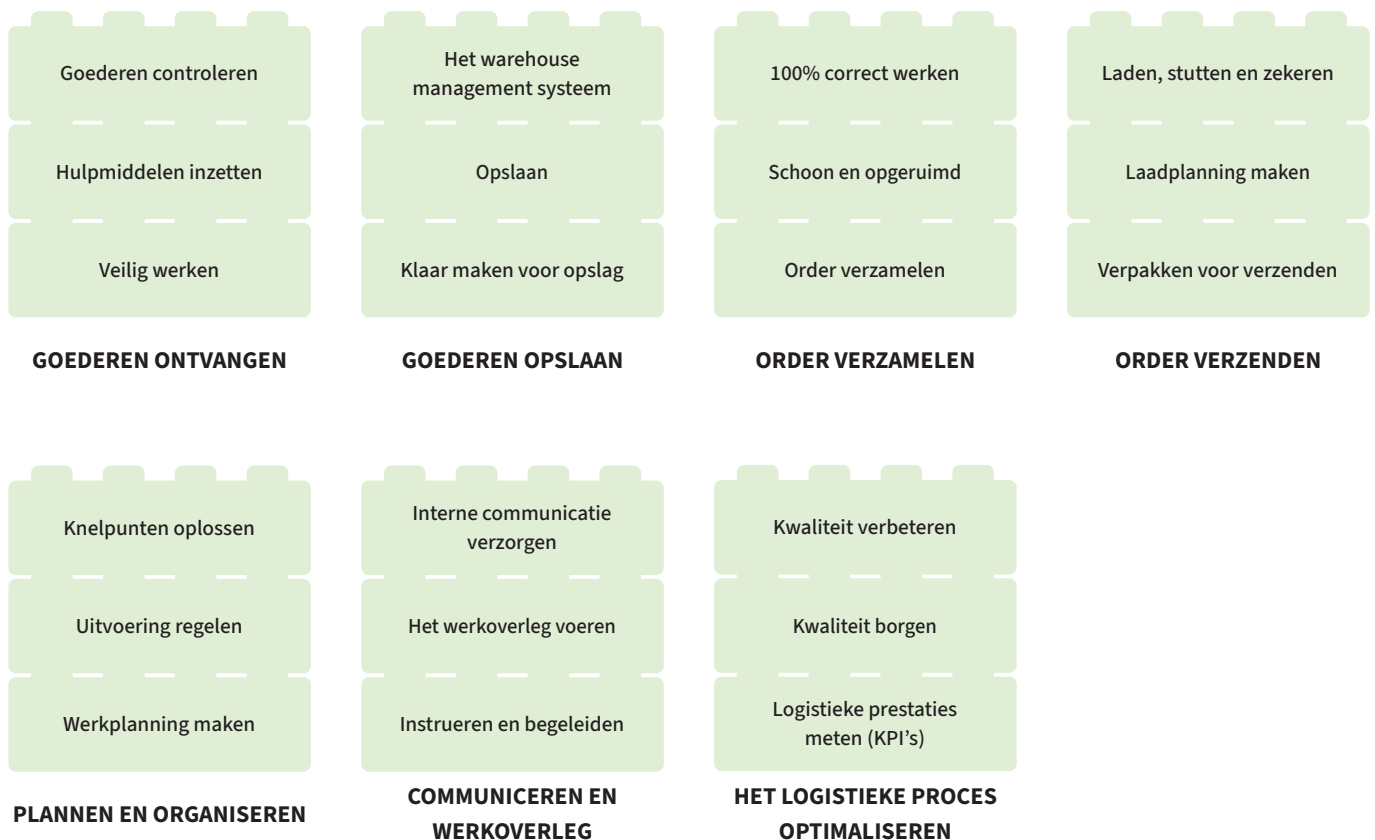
Goederen controleren

Hulpmiddelen inzetten

Veilig werken

GOEDEREN ONTVANGEN

Het warehouse management systeem

Opslaan

Klaar maken voor opslag

GOEDEREN OPSLAAN

100% correct werken

Schoon en opgeruimd

Order verzamelen

ORDER VERZAMELEN

Laden, stutten en zekeren

Laadplanning maken

Verpakken voor verzenden

ORDER VERZENDEN

Knelpunten oplossen

Uitvoering regelen

Werkplanning maken

PLANNEN EN ORGANISEREN

Interne communicatie verzorgen

Het werkoverleg voeren

Instrueren en begeleiden

COMMUNICEREN EN WERKOVERLEG

Kwaliteit verbeteren

Kwaliteit borgen

Logistieke prestaties meten (KPI's)

HET LOGISTIEKE PROCES OPTIMALISEREN